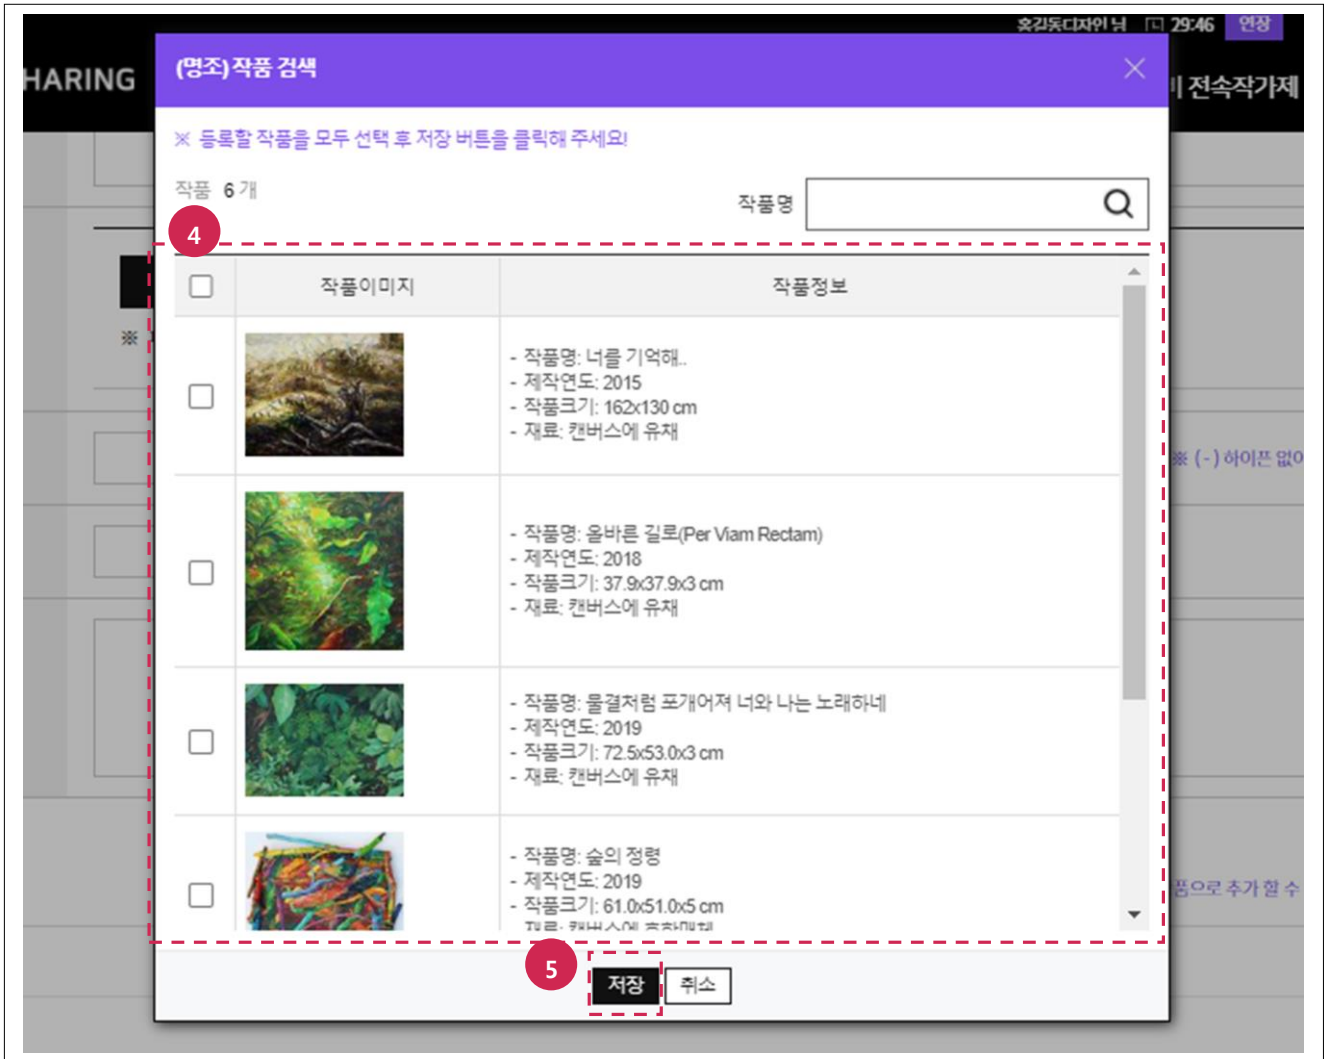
홍길동디자인 님 29:46 연장

HARING

(명조) 작품 검색

※ 등록할 작품을 모두 선택 후 저장 버튼을 클릭해 주세요!

작품 6 개

작품명

4

| | 작품이미지 | 작품정보 |
|---|---|---|
| | | - 작품명: 너를 기억해.. - 제작연도: 2015 - 작품크기: 162x130 cm - 재료: 캔버스에 유채 |
| | | - 작품명: 올바른 길로(Per Viam Rectam) - 제작연도: 2018 - 작품크기: 37.9x37.9x3 cm - 재료: 캔버스에 유채 |
| | | - 작품명: 물결처럼 포개어져 너와 나는 노래하네 - 제작연도: 2019 - 작품크기: 72.5x53.0x3 cm - 재료: 캔버스에 유채 |
| | | - 작품명: 숲의 정령 - 제작연도: 2019 - 작품크기: 61.0x51.0x5 cm - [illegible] |

5

저장 취소

ㅣ 전속작가제

※ (-) 하이픈 없이

품으로 추가 할 수